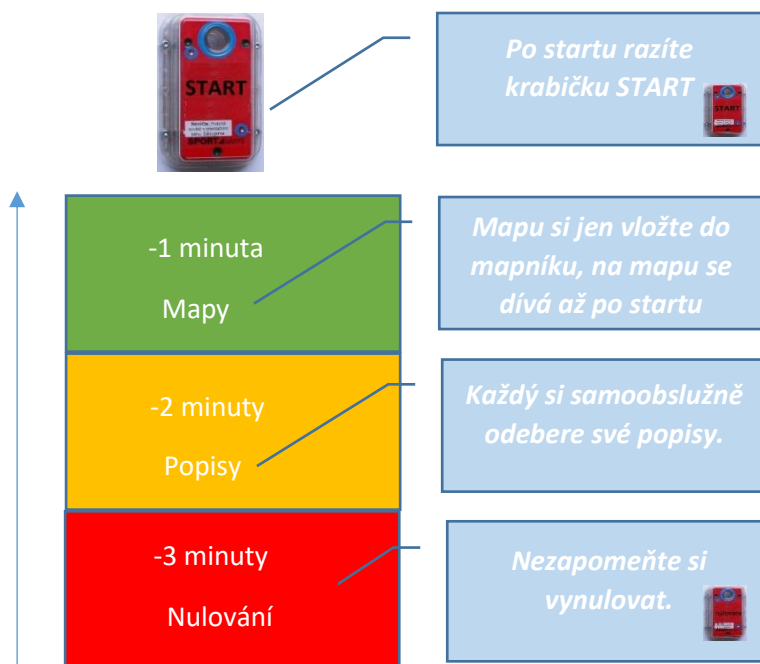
START

SPORTident

Po startu razíte krabičku START

START

-1 minuta

Mapy

Mapu si jen vložte do mapníku, na mapu se dívá až po startu

-2 minuty

Popisy

Každý si samoobslužně odebere své popisy.

-3 minuty

Nulování

Nezapomeňte si vynulovat.